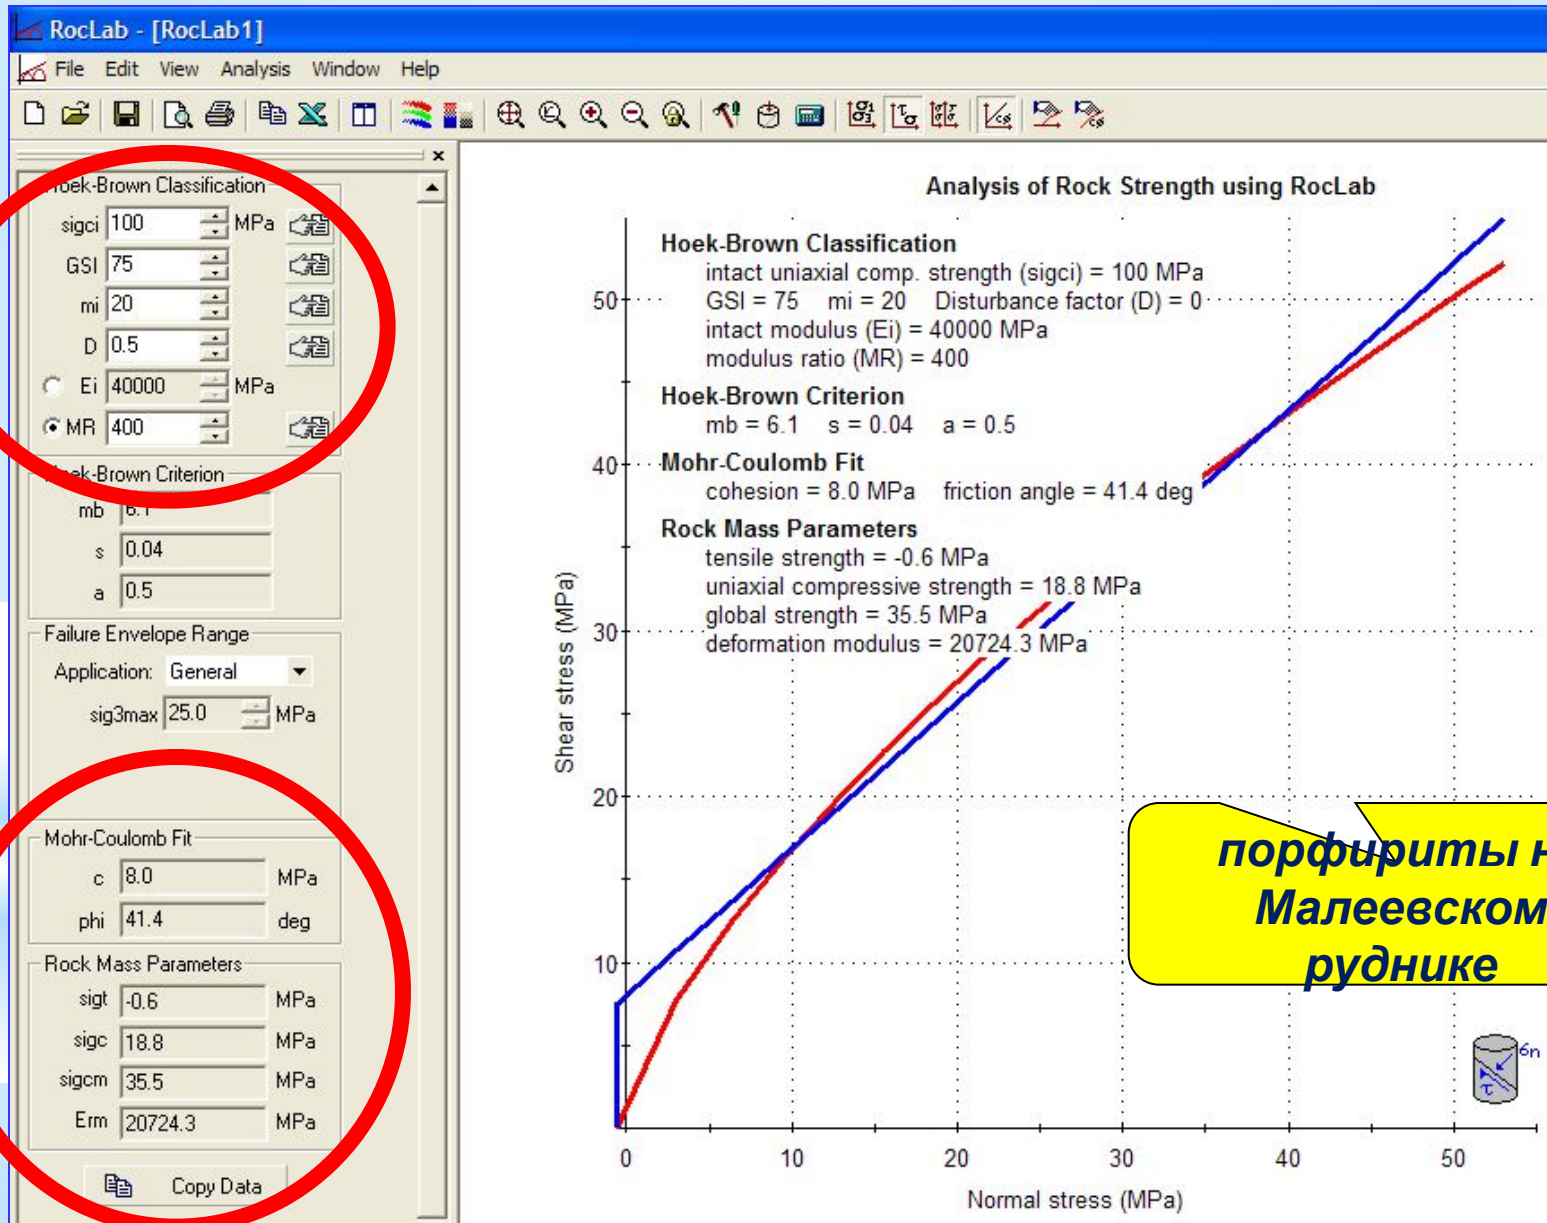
RocLab - [RocLab1]

File Edit View Analysis Window Help

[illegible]oek-Brown Classification

sigci 100 MPa

GSI 75

mi 20

D 0.5

Ei 40000 MPa

MR 400

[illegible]k-Brown Criterion

mb 6.1

s 0.04

a 0.5

Failure Envelope Range

Application: General

sig3max 25.0 MPa

Mohr-Coulomb Fit

c 8.0 MPa

phi 41.4 deg

Rock Mass Parameters

sigt -0.6 MPa

sigc 18.8 MPa

sigcm 35.5 MPa

Erm 20724.3 MPa

Copy Data

Analysis of Rock Strength using RocLab

Hoek-Brown Classification

intact uniaxial comp. strength (sigci) = 100 MPa

GSI = 75 mi = 20 Disturbance factor (D) = 0

intact modulus (Ei) = 40000 MPa

modulus ratio (MR) = 400

Hoek-Brown Criterion

mb = 6.1 s = 0.04 a = 0.5

Mohr-Coulomb Fit

cohesion = 8.0 MPa friction angle = 41.4 deg

Rock Mass Parameters

tensile strength = -0.6 MPa

uniaxial compressive strength = 18.8 MPa

global strength = 35.5 MPa

deformation modulus = 20724.3 MPa

50

40

30

20

10

Shear stress (MPa)

0 10 20 30 40 50

Normal stress (MPa)

порфириты н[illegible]
Малеевском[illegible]
руднике

σn

τ